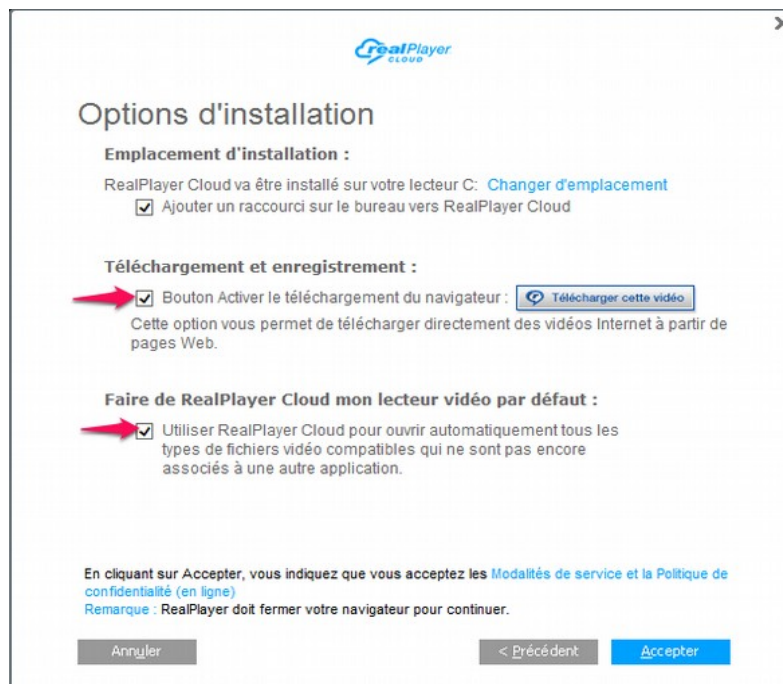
×

realPlayer CLOUD

Options d'installation

Emplacement d'installation :

RealPlayer Cloud va être installé sur votre lecteur C: Changer d'emplacement

☑ Ajouter un raccourci sur le bureau vers RealPlayer Cloud

Téléchargement et enregistrement :

☑ Bouton Activer le téléchargement du navigateur : Télécharger cette vidéo

Cette option vous permet de télécharger directement des vidéos Internet à partir de pages Web.

Faire de RealPlayer Cloud mon lecteur vidéo par défaut :

☑ Utiliser RealPlayer Cloud pour ouvrir automatiquement tous les types de fichiers vidéo compatibles qui ne sont pas encore associés à une autre application.

En cliquant sur Accepter, vous indiquez que vous acceptez les Modalités de service et la Politique de confidentialité (en ligne)

Remarque : RealPlayer doit fermer votre navigateur pour continuer.

Annuler

< Précédent

Accepter